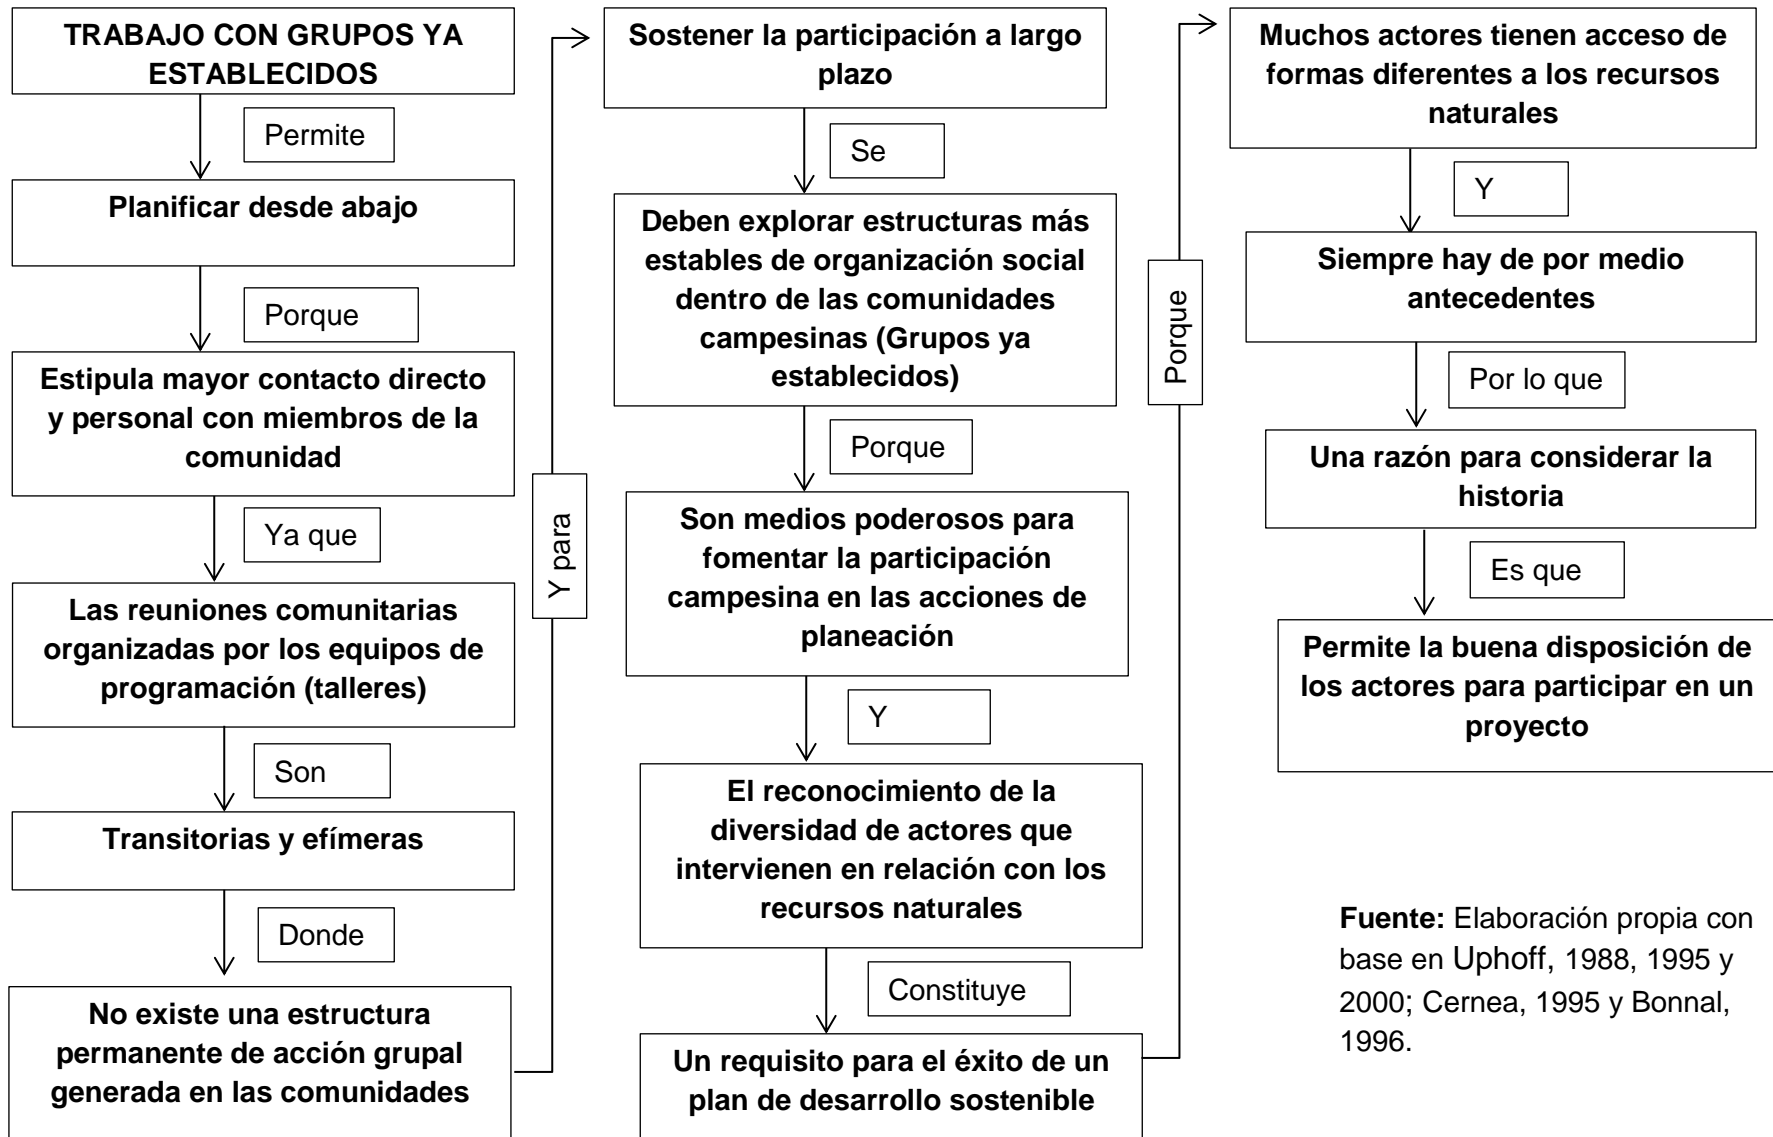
TRABAJO CON GRUPOS YA ESTABLECIDOS

Permite

Planificar desde abajo

Porque

Estipula mayor contacto directo y personal con miembros de la comunidad

Ya que

Las reuniones comunitarias organizadas por los equipos de programación (talleres)

Son

Transitorias y efímeras

Donde

No existe una estructura permanente de acción grupal generada en las comunidades

Y para

Sostener la participación a largo plazo

Se

Deben explorar estructuras más estables de organización social dentro de las comunidades campesinas (Grupos ya establecidos)

Porque

Son medios poderosos para fomentar la participación campesina en las acciones de planeación

Y

El reconocimiento de la diversidad de actores que intervienen en relación con los recursos naturales

Constituye

Un requisito para el éxito de un plan de desarrollo sostenible

Porque

Muchos actores tienen acceso de formas diferentes a los recursos naturales

Y

Siempre hay de por medio antecedentes

Por lo que

Una razón para considerar la historia

Es que

Permite la buena disposición de los actores para participar en un proyecto

Fuente: Elaboración propia con base en Uphoff, 1988, 1995 y 2000; Cernea, 1995 y Bonnal, 1996.